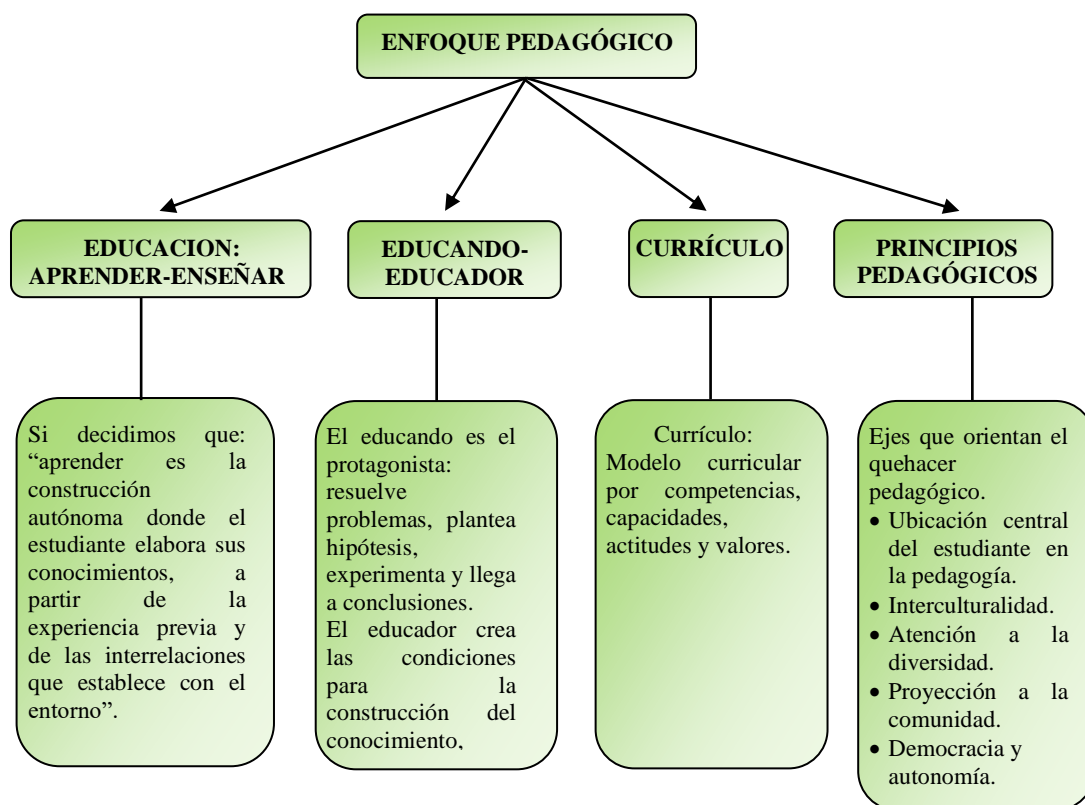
ENFOQUE PEDAGÓGICO

EDUCACION: APRENDER-ENSEÑAR

Si decidimos que: "aprender es la construcción autónoma donde el estudiante elabora sus conocimientos, a partir de la experiencia previa y de las interrelaciones que establece con el entorno".

EDUCANDO-EDUCADOR

El educando es el protagonista: resuelve problemas, plantea hipótesis, experimenta y llega a conclusiones.
El educador crea las condiciones para la construcción del conocimiento,

CURRÍCULO

Currículo:
Modelo curricular por competencias, capacidades, actitudes y valores.

PRINCIPIOS PEDAGÓGICOS

Ejes que orientan el quehacer pedagógico.
• Ubicación central del estudiante en la pedagogía.
• Interculturalidad.
• Atención a la diversidad.
• Proyección a la comunidad.
• Democracia y autonomía.